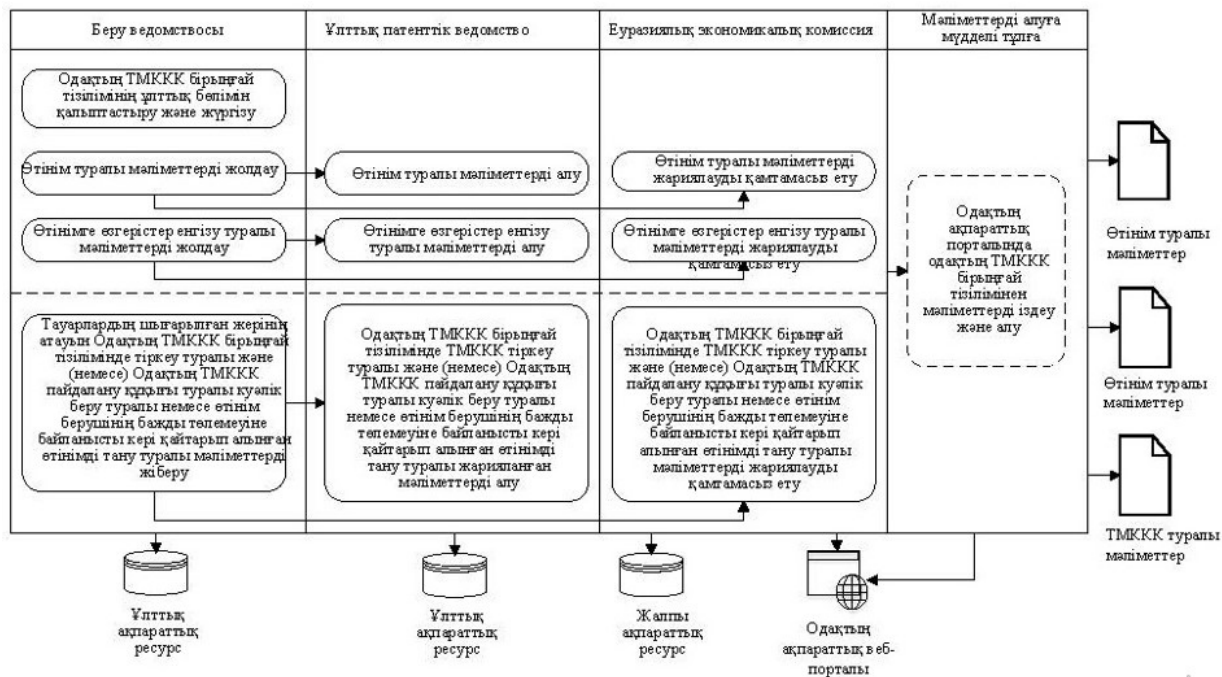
| Беру ведомствосы | Ұлттық патенттік ведомство | Еуразиялық экономикалық комиссия | Мәліметтерді алуға мүдделі тұлға |
|---|---|---|---|

Одақтың ТМКҚК бірыңғай тізілімінің ұлттық бөлімін қалыптастыру және жүргізу

Өтінім туралы мәліметтерді жолдау

Өтінім туралы мәліметтерді алу

Өтінім туралы мәліметтерді жариялауды қамтамасыз ету

Өтінімге өзгерістер енгізу туралы мәліметтерді жолдау

Өтінімге өзгерістер енгізу туралы мәліметтерді алу

Өтінімге өзгерістер енгізу туралы мәліметтерді жариялауды қамтамасыз ету

Одақтың ақпараттық порталында одақтың ТМКҚК бірыңғай тізілімінен мәліметтерді іздеу және алу

Өтінім туралы мәліметтер

Тауарлардың шығарылған жерінің атауын Одақтың ТМКҚК бірыңғай тізілімінде тіркеу туралы және (немесе) Одақтың ТМКҚК пайдалану құқығы туралы куәлік беру туралы немесе өтінім берушінің бажды төлемеуіне байланысты кері қайтарып алынған өтінімді тану туралы мәліметтерді жіберу

Одақтың ТМКҚК бірыңғай тізілімінде ТМКҚК тіркеу туралы және (немесе) Одақтың ТМКҚК пайдалану құқығы туралы куәлік беру туралы немесе өтінім берушінің бажды төлемеуіне байланысты кері қайтарып алынған өтінімді тану туралы жарияланған мәліметтерді алу

Одақтың ТМКҚК бірыңғай тізілімінде ТМКҚК тіркеу туралы және (немесе) Одақтың ТМКҚК пайдалану құқығы туралы куәлік беру туралы немесе өтінім берушінің бажды төлемеуіне байланысты кері қайтарып алынған өтінімді тану туралы мәліметтерді жариялауды қамтамасыз ету

Өтінім туралы мәліметтер

ТМКҚК туралы мәліметтер

Ұлттық ақпараттық ресурс

Ұлттық ақпараттық ресурс

Жалпы ақпараттық ресурс

Одақтың ақпараттық веб-порталы